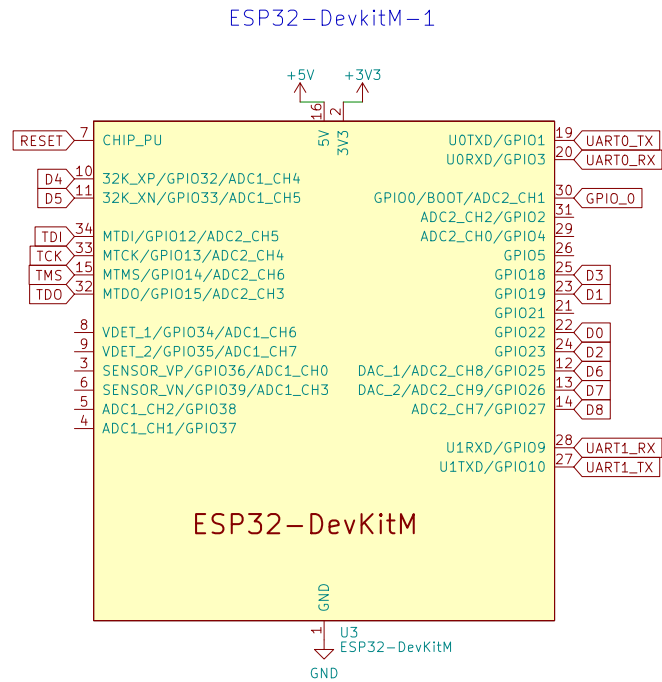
ESP32-DevkitM-1

+5V
+3V3
16
2
5V
3V3

RESET
7
CHIP_PU

D4
10
32K_XP/GPIO32/ADC1_CH4
D5
11
32K_XN/GPIO33/ADC1_CH5

TDI
34
MTDI/GPIO12/ADC2_CH5
TCK
33
MTCK/GPIO13/ADC2_CH4
TMS
15
MTMS/GPIO14/ADC2_CH6
TDO
32
MTDO/GPIO15/ADC2_CH3

8
VDET_1/GPIO34/ADC1_CH6
9
VDET_2/GPIO35/ADC1_CH7
3
SENSOR_VP/GPIO36/ADC1_CH0
6
SENSOR_VN/GPIO39/ADC1_CH3
5
ADC1_CH2/GPIO38
4
ADC1_CH1/GPIO37

U0TXD/GPIO1
19
UART0_TX
U0RXD/GPIO3
20
UART0_RX

GPIO0/BOOT/ADC2_CH1
30
GPIO_0
ADC2_CH2/GPIO2
31
ADC2_CH0/GPIO4
29
GPIO5
26
GPIO18
25
D3
GPIO19
23
D1
GPIO21
21
GPIO22
22
D0
GPIO23
24
D2
DAC_1/ADC2_CH8/GPIO25
12
D6
DAC_2/ADC2_CH9/GPIO26
13
D7
ADC2_CH7/GPIO27
14
D8

U1RXD/GPIO9
28
UART1_RX
U1TXD/GPIO10
27
UART1_TX

ESP32-DevKitM

GND
1
U3
ESP32-DevKitM
GND